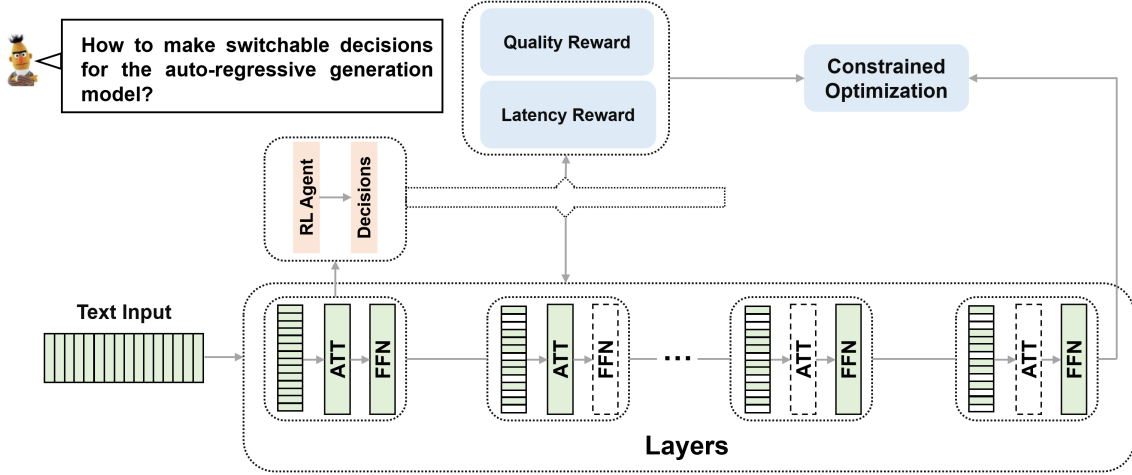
How to make switchable decisions for the auto-regressive generation model?

Quality Reward

Latency Reward

Constrained Optimization

RL Agent

Decisions

Text Input

ATT

FFN

ATT

FFN

...

ATT

FFN

ATT

FFN

Layers